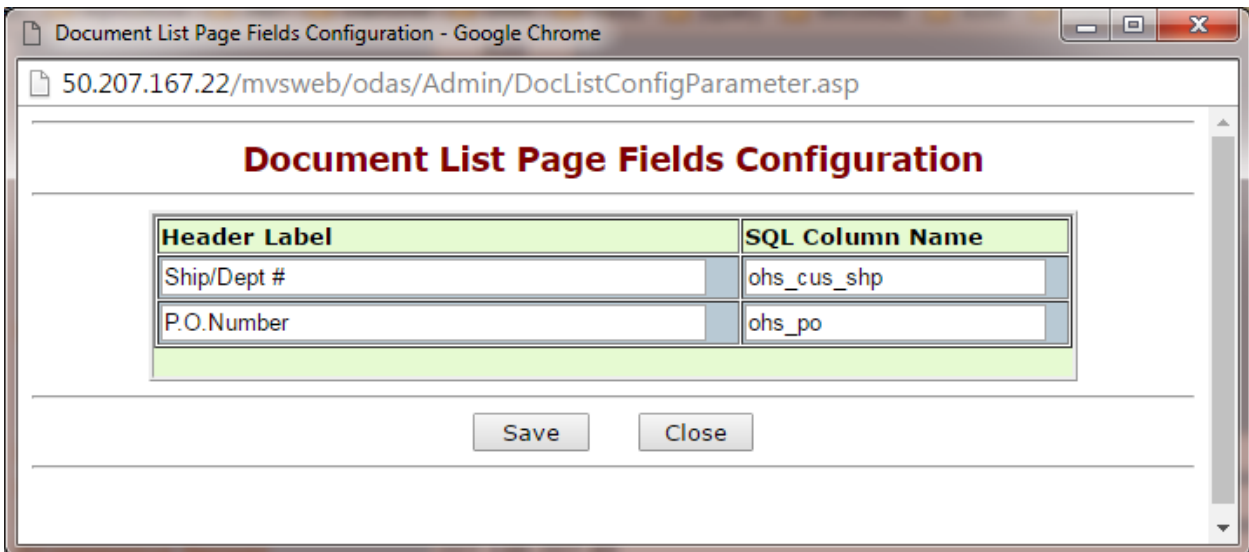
Document List Page Fields Configuration - Google Chrome

50.207.167.22/mvsweb/odas/Admin/DocListConfigParameter.asp

Document List Page Fields Configuration

| Header Label | SQL Column Name |
|---|---|
| Ship/Dept # | ohs_cus_shp |
| P.O.Number | ohs_po |

Save Close